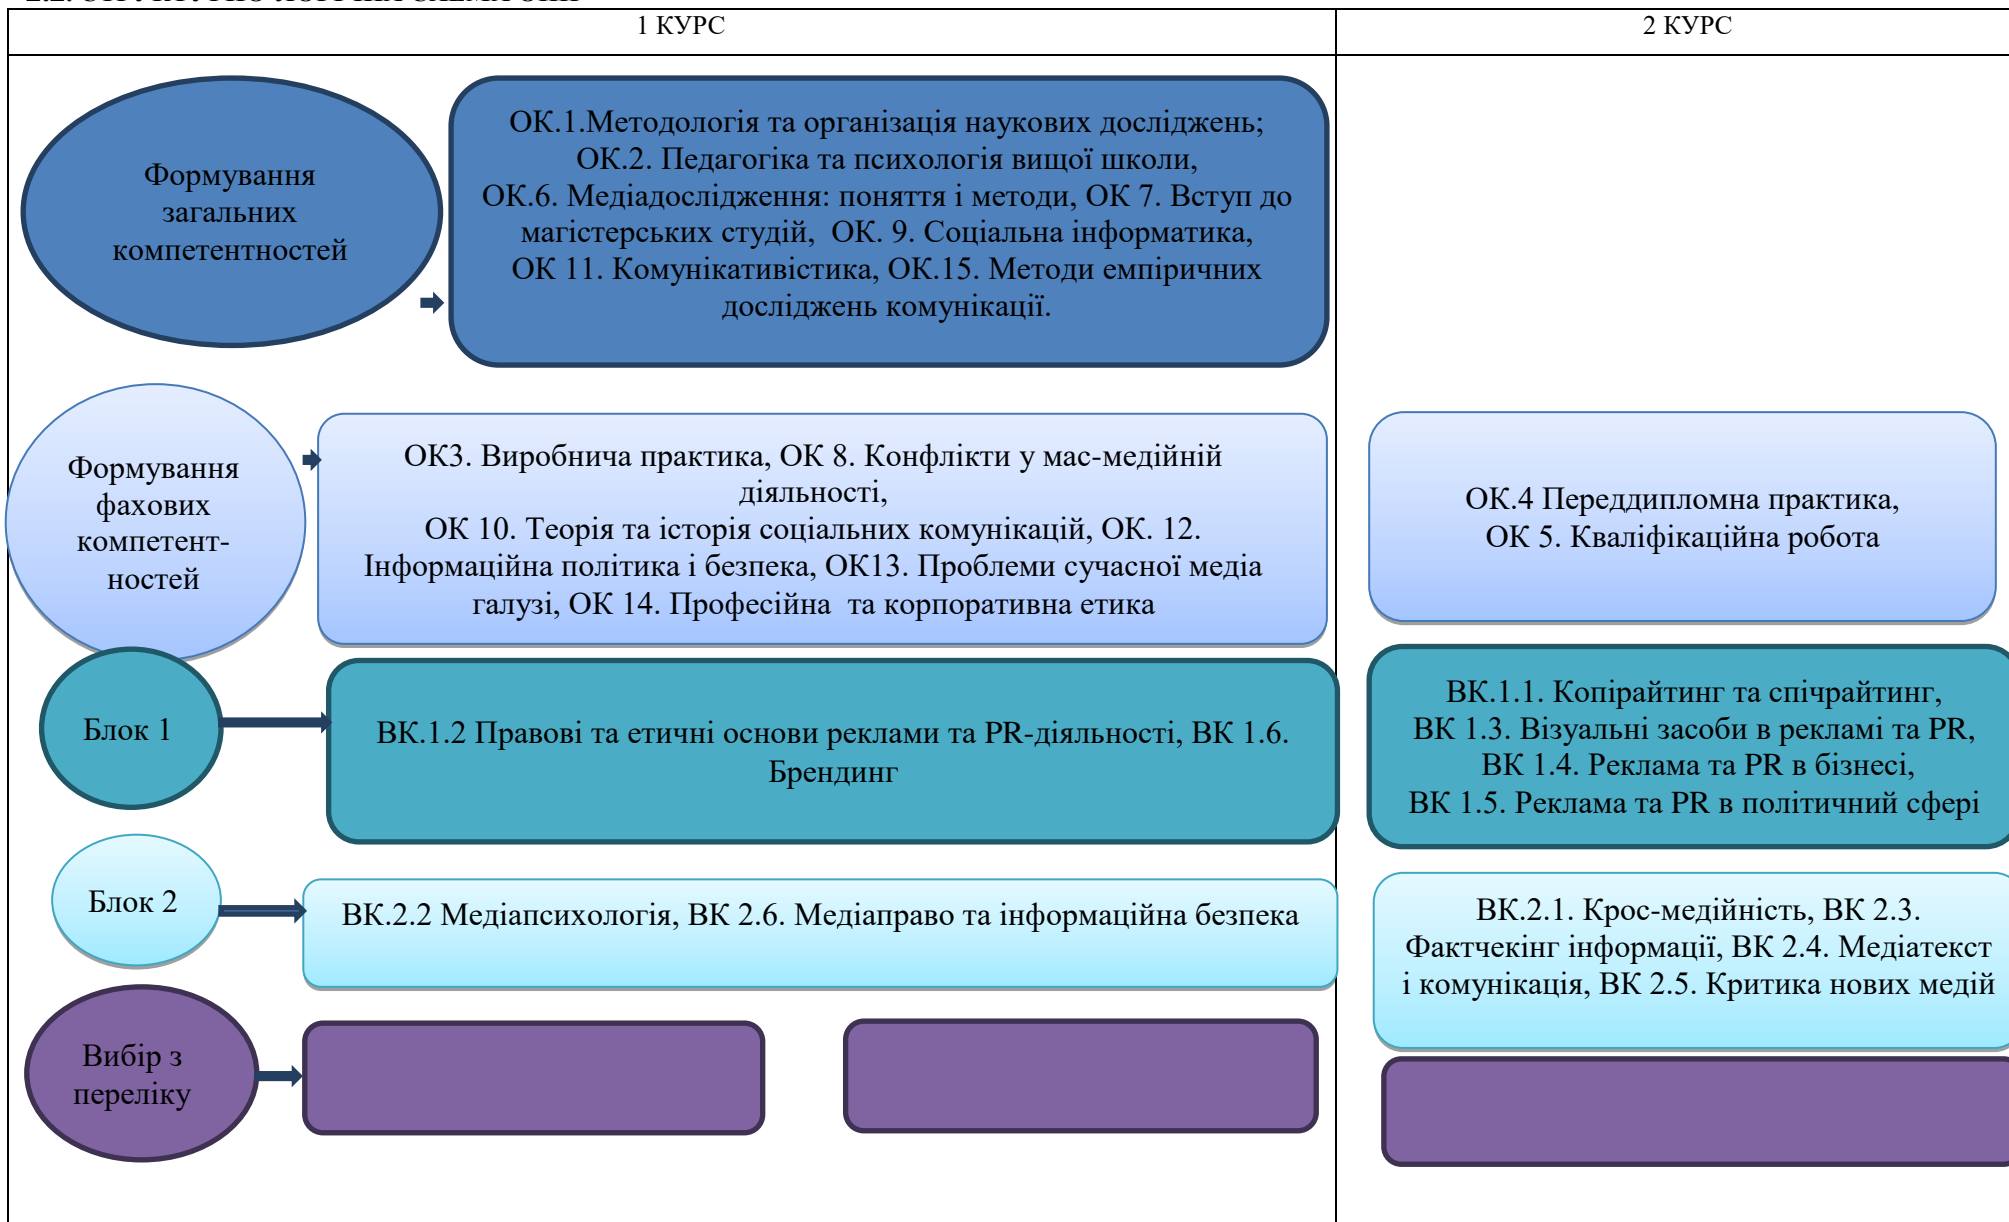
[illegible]

1 КУРС

2 КУРС

Формування загальних компетентностей

ОК.1.Методологія та організація наукових досліджень; ОК.2. Педагогіка та психологія вищої школи, ОК.6. Медіадослідження: поняття і методи, ОК 7. Вступ до магістерських студій, ОК. 9. Соціальна інформатика, ОК 11. Комунікативістика, ОК.15. Методи емпіричних досліджень комунікації.

Формування фахових компетентностей

ОК3. Виробнича практика, ОК 8. Конфлікти у мас-медійній діяльності, ОК 10. Теорія та історія соціальних комунікацій, ОК. 12. Інформаційна політика і безпека, ОК13. Проблеми сучасної медіа галузі, ОК 14. Професійна та корпоративна етика

ОК.4 Переддипломна практика, ОК 5. Кваліфікаційна робота

Блок 1

ВК.1.2 Правові та етичні основи реклами та PR-діяльності, ВК 1.6. Брендинг

ВК.1.1. Копірайтинг та спічрайтинг, ВК 1.3. Візуальні засоби в рекламі та PR, ВК 1.4. Реклама та PR в бізнесі, ВК 1.5. Реклама та PR в політичний сфері

Блок 2

ВК.2.2 Медіапсихологія, ВК 2.6. Медіаправо та інформаційна безпека

ВК.2.1. Крос-медійність, ВК 2.3. Фактчекінг інформації, ВК 2.4. Медіатекст і комунікація, ВК 2.5. Критика нових медій

Вибір з переліку